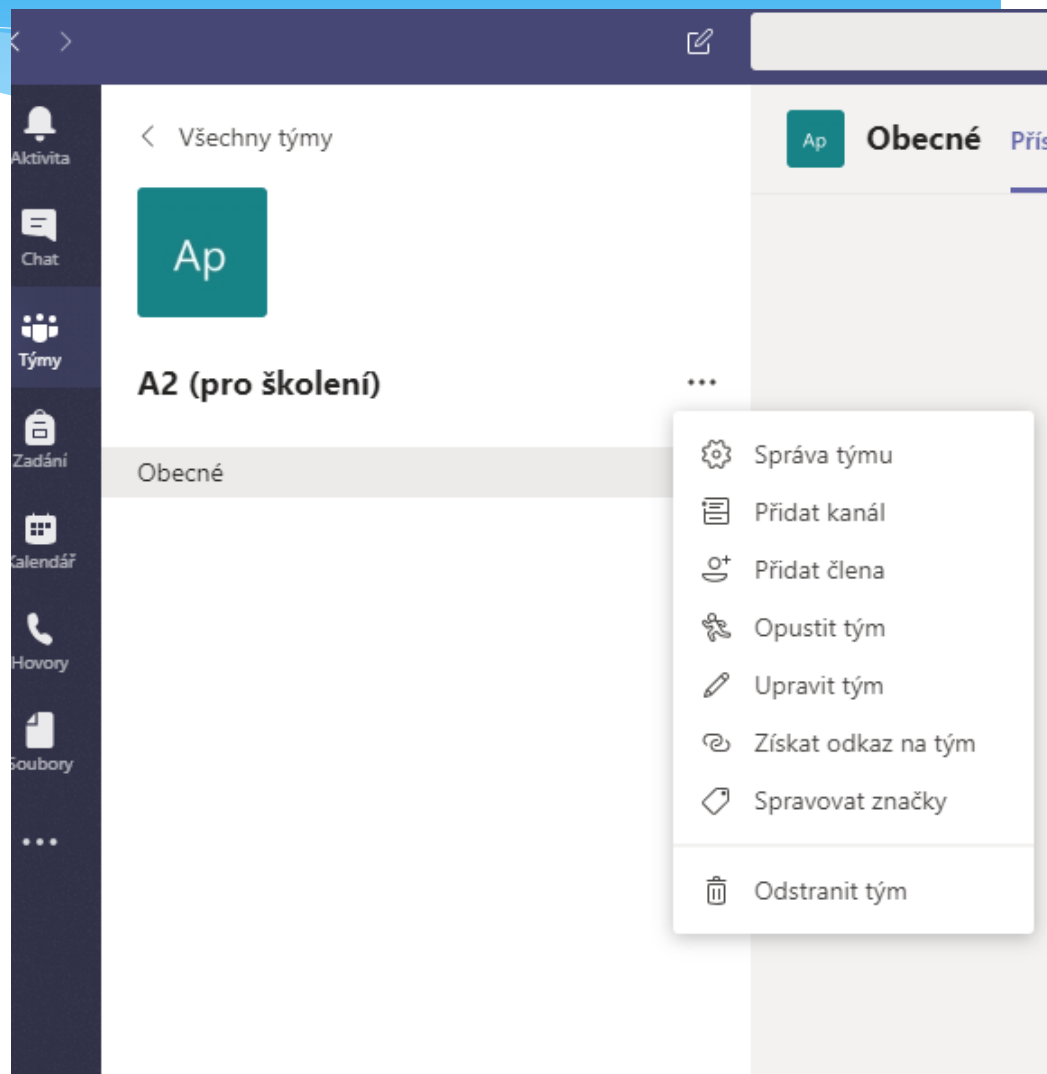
Aktivita

Chat

Týmy

Zadání

Kalendář

Hovory

Soubory

...

Všechny týmy

Ap

A2 (pro školení)

...

Obecné

Ap

Obecné

Přís

Správa týmu

Přidat kanál

Přidat člena

Opustit tým

Upravit tým

Získat odkaz na tým

Spravovat značky

Odstranit tým